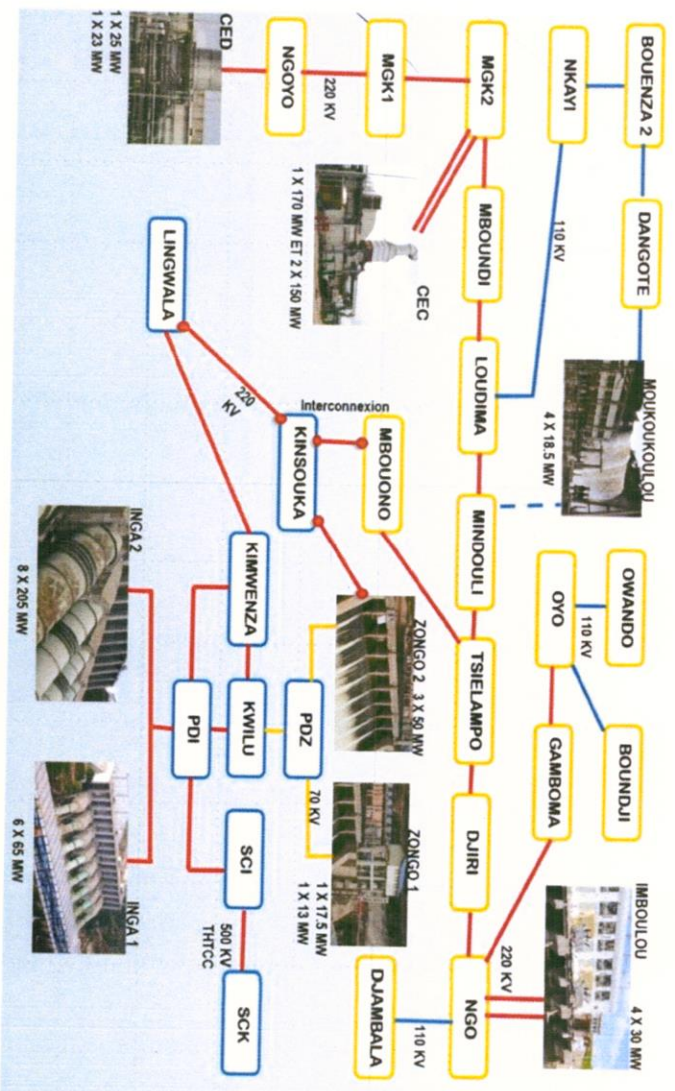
CED
1 X 25 MW
1 X 23 MW
NGOYO
220 KV
MGK1
MGK2
NKAYI
BOUENZA 2
1 X 170 MW ET 2 X 150 MW
CEC
MBOUNDI
110 KV
DANGOTE
LINGWALA
220 KV
Interconnexion
KINSOUKA
MBOUONO
LOUDIMA
MOUKOUKOULOU
4 X 18.5 MW
MINDOULI
INGA 2
8 X 205 MW
KIMWENZA
PDI
KWILU
PDZ
ZONGO 2 3 X 50 MW
TSIELAMPO
OYO
OWANDO
110 KV
GAMBOMA
BOUNDJI
70 KV
ZONGO 1
1 X 17.5 MW
1 X 13 MW
DJIRI
INGA 1
6 X 65 MW
SCI
500 KV
THTCC
SCK
DJAMBALA
110 KV
NGO
220 KV
IMBOULOU
4 X 30 MW